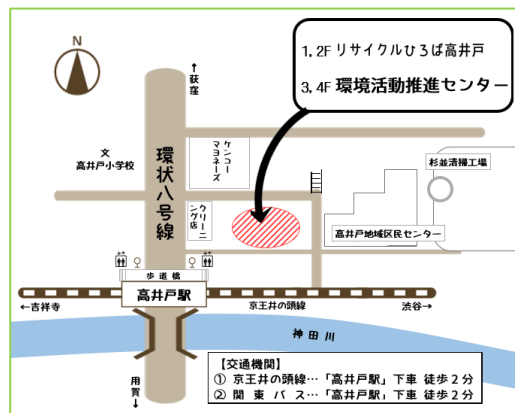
N

1. 2F リサイクルひろば高井戸
3. 4F 環境活動推進センター

↑荻窪

文
高井戸小学校

環状八号線

ケンコーマヨネーズ

クリーニング店

杉並清掃工場

高井戸地域区民センター

歩道橋

高井戸駅

←吉祥寺

京王井の頭線

渋谷→

神田川

用賀↓

【交通機関】
① 京王井の頭線…「高井戸駅」下車 徒歩2分
② 関 東 バ ス…「高井戸駅」下車 徒歩2分